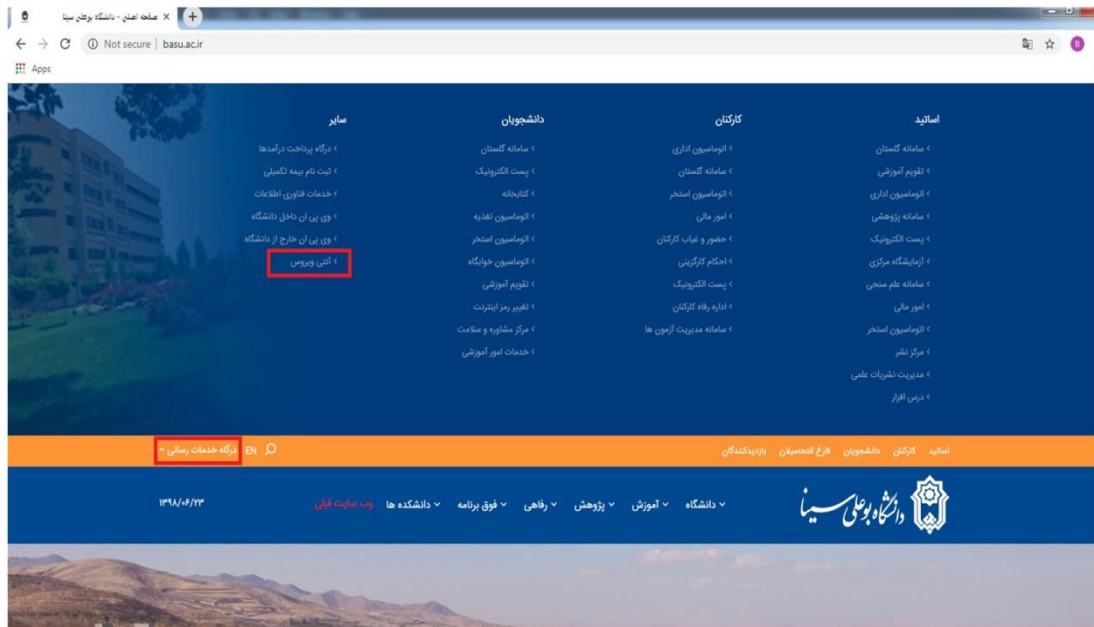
صفحه اصلی - دانشگاه بوعلی سینا ×

Not secure | basu.ac.ir

Apps

اساتید
› سامانه گلستان
› تقویم آموزشی
› اتوماسیون اداری
› سامانه پژوهشی
› پست الکترونیک
› آزمایشگاه مرکزی
› سامانه علم سنجی
› امور مالی
› اتوماسیون استخر
› مرکز نشر
› مدیریت نشریات علمی
› درس افزار

کارکنان
› اتوماسیون اداری
› سامانه گلستان
› اتوماسیون استخر
› امور مالی
› حضور و غیاب کارکنان
› احکام کارگزینی
› پست الکترونیک
› اداره رفاه کارکنان
› سامانه مدیریت آزمون ها

دانشجویان
› سامانه گلستان
› پست الکترونیک
› کتابخانه
› اتوماسیون تغذیه
› اتوماسیون استخر
› اتوماسیون خوابگاه
› تقویم آموزشی
› تغییر رمز اینترنت
› مرکز مشاوره و سلامت
› خدمات امور آموزشی

سایر
› درگاه پرداخت درآمدها
› ثبت نام بیمه تکمیلی
› خدمات فناوری اطلاعات
› وی پی ان داخل دانشگاه
› وی پی ان خارج از دانشگاه
› آنتی ویروس

اساتید کارکنان دانشجویان فارغ التحصیلان بازدیدکنندگان

EN درگاه خدمات رسانی ^

دانشگاه بوعلی سینا

دانشگاه ˅ آموزش ˅ پژوهش ˅ رفاهی ˅ فوق برنامه ˅ دانشکده ها وب سایت قبلی

۱۳۹۸/۰۶/۲۳